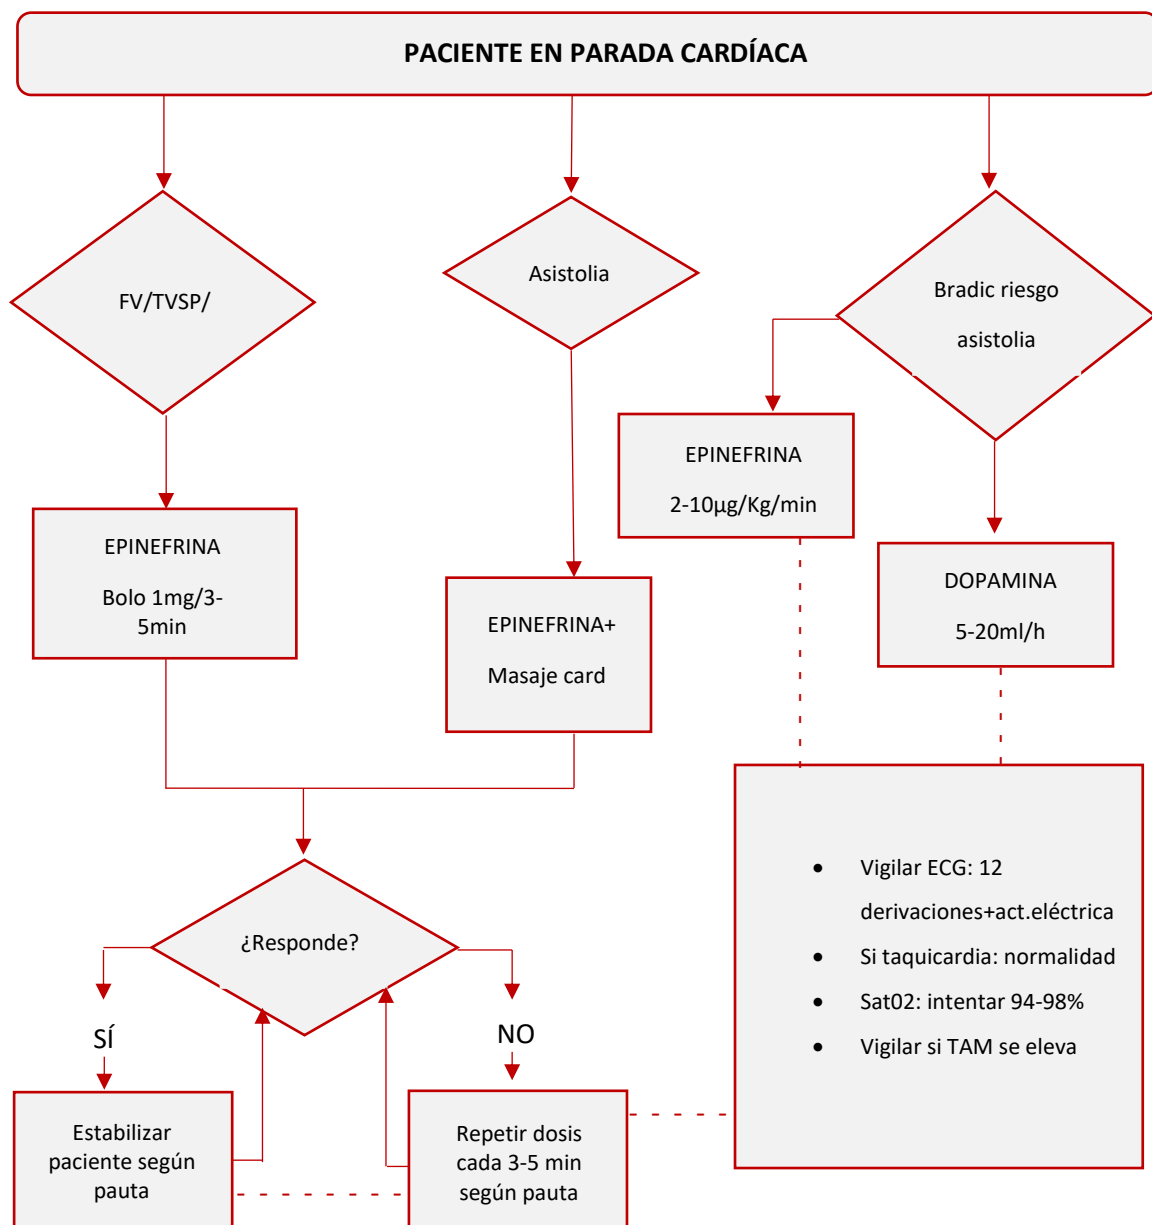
PACIENTE EN PARADA CARDÍACA

FV/TVSP/

Asistolia

Bradic riesgo asistolia

EPINEFRINA

2-10µg/Kg/min

EPINEFRINA

Bolo 1mg/3-5min

EPINEFRINA+

Masaje card

DOPAMINA

5-20ml/h

- Vigilar ECG: 12 derivaciones+act.eléctrica
- Si taquicardia: normalidad
- Sat02: intentar 94-98%
- Vigilar si TAM se eleva

¿Responde?

SÍ

NO

Estabilizar paciente según pauta

Repetir dosis cada 3-5 min según pauta